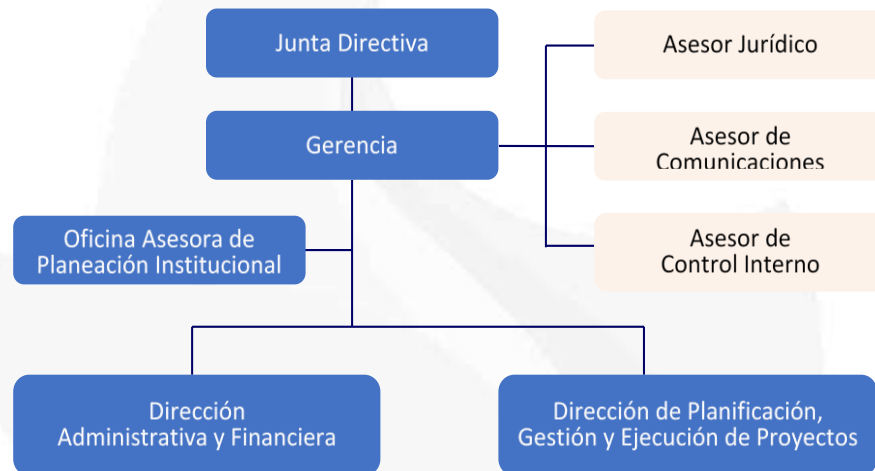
Junta Directiva

Gerencia

Asesor Jurídico

Asesor de Comunicaciones

Asesor de Control Interno

Oficina Asesora de Planeación Institucional

Dirección Administrativa y Financiera

Dirección de Planificación, Gestión y Ejecución de Proyectos